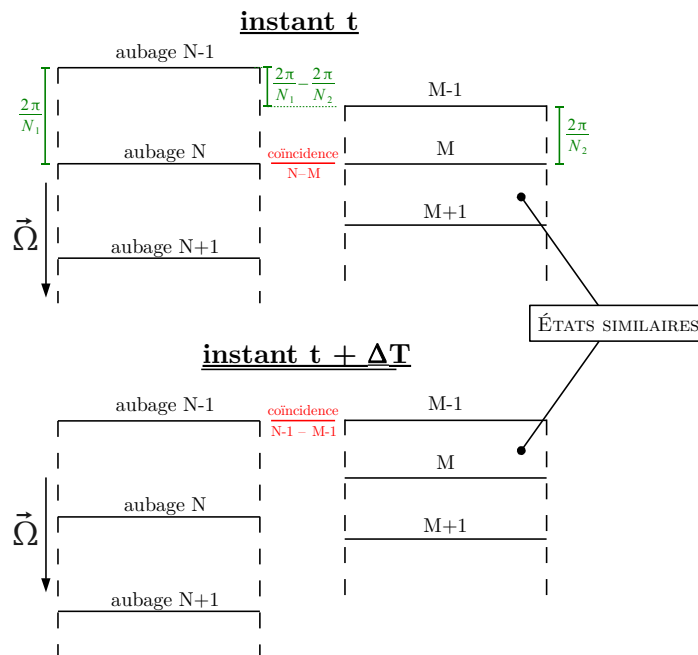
instant t

aubage N-1

$\frac{2\pi}{N_1}$

$\frac{2\pi}{N_1} - \frac{2\pi}{N_2}$

M-1

$\frac{2\pi}{N_2}$

aubage N

coïncidence N–M

M

$\vec{\Omega}$

M+1

aubage N+1

États similaires

instant t + ΔT

aubage N-1

coïncidence N-1 – M-1

M-1

M

$\vec{\Omega}$

aubage N

M+1

aubage N+1